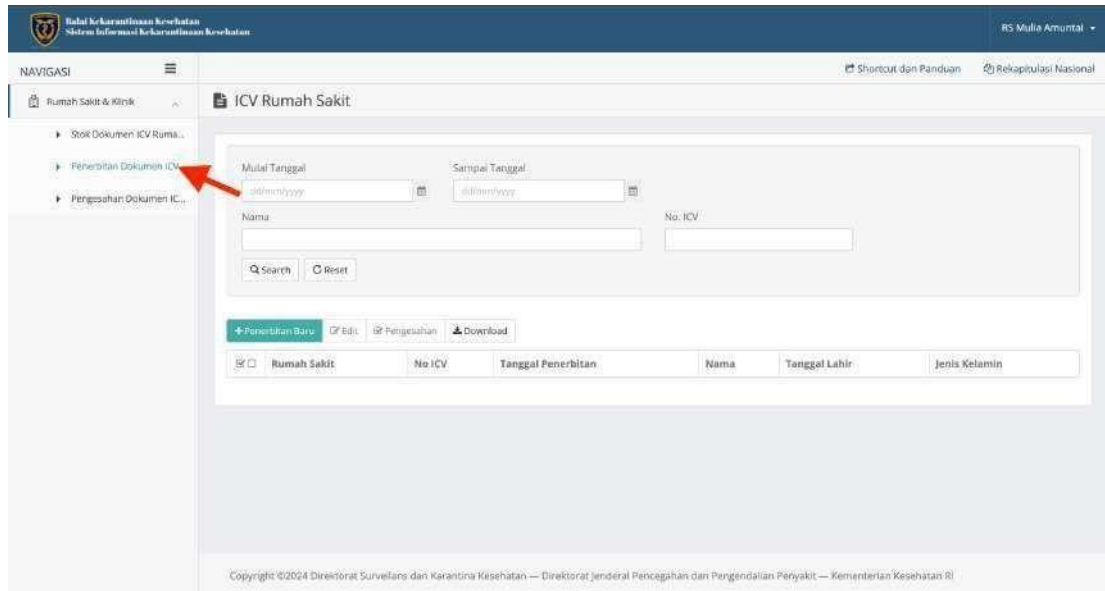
Balai Kekarantinaan Kesehatan
Sistem Informasi Kekarantinaan Kesehatan

RS Mulia Amuntai

NAVIGASI

Rumah Sakit & Klinik

Stok Dokumen ICV Ruma...

Penerbitan Dokumen ICV

Pengesahan Dokumen IC...

Shortcut dan Panduan

Rekapitulasi Nasional

ICV Rumah Sakit

Mulai Tanggal

dd/mm/yyyy

Sampai Tanggal

dd/mm/yyyy

Nama

No. ICV

Search

Reset

+ Penerbitan Baru

Edit

Pengesahan

Download

| Rumah Sakit | No ICV | Tanggal Penerbitan | Nama | Tanggal Lahir | Jenis Kelamin |
|---|---|---|---|---|---|

Copyright ©2024 Direktorat Surveilans dan Karantina Kesehatan — Direktorat Jenderal Pencegahan dan Pengendalian Penyakit — Kementerian Kesehatan RI